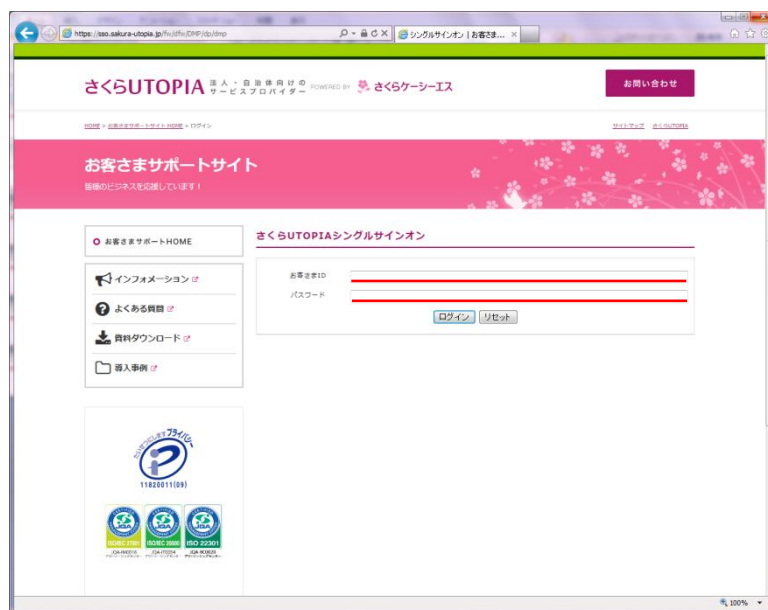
https://sso.sakura-utopia.jp/fw/dfw/DMP/dp/dmp

シングルサインオン | お客さま...

さくらUTOPIA 法人・自治体向けの サービスプロバイダー POWERED BY さくらケーシーエス

お問い合わせ

HOME > お客さまサポートサイト HOME > ログイン

サイトマップ さくらUTOPIA

お客さまサポートサイト

皆様のビジネスを応援しています！

お客さまサポートHOME

インフォメーション

よくある質問

資料ダウンロード

導入事例

たいせつにしますプライバシー

11820011(09)

ISO/IEC 27001

ISO/IEC 20000

ISO 22301

JQA-IM0316

JQA-IT0254

JQA-BC0026

さくらUTOPIAシングルサインオン

お客さまID

パスワード

ログイン

リセット

100%